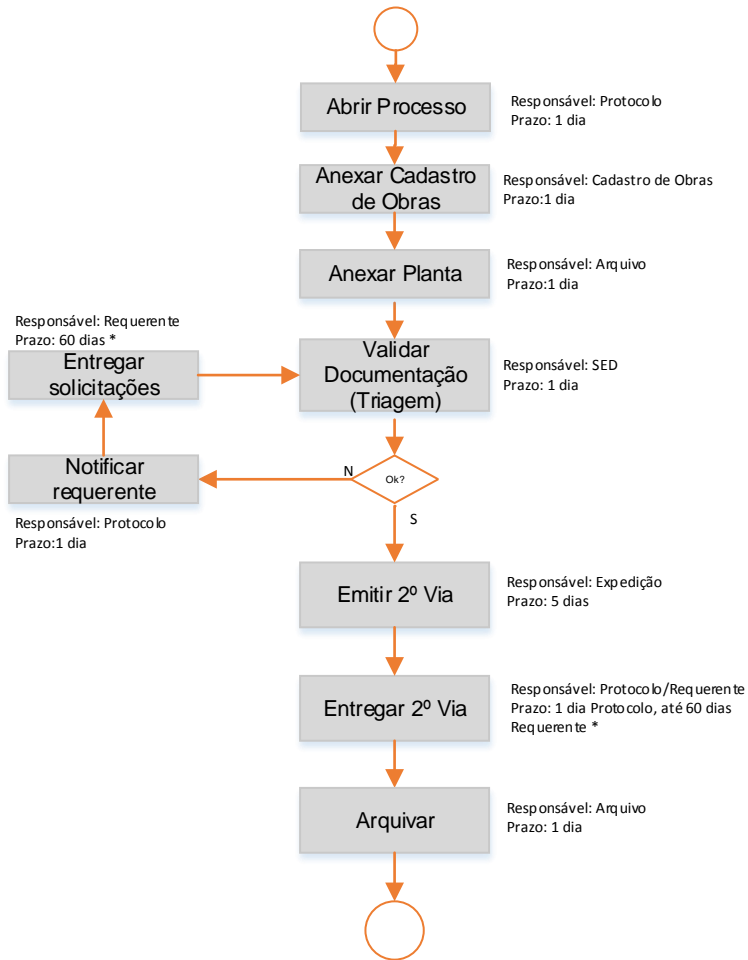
Abrir Processo

Responsável: Protocolo
Prazo: 1 dia

Anexar Cadastro de Obras

Responsável: Cadastro de Obras
Prazo:1 dia

Anexar Planta

Responsável: Arquivo
Prazo:1 dia

Responsável: Requerente
Prazo: 60 dias *

Entregar solicitações

Validar Documentação (Triagem)

Responsável: SED
Prazo: 1 dia

Notificar requerente

N

Ok?

S

Responsável: Protocolo
Prazo:1 dia

Emitir 2º Via

Responsável: Expedição
Prazo: 5 dias

Entregar 2º Via

Responsável: Protocolo/Requerente
Prazo: 1 dia Protocolo, até 60 dias Requerente *

Arquivar

Responsável: Arquivo
Prazo: 1 dia